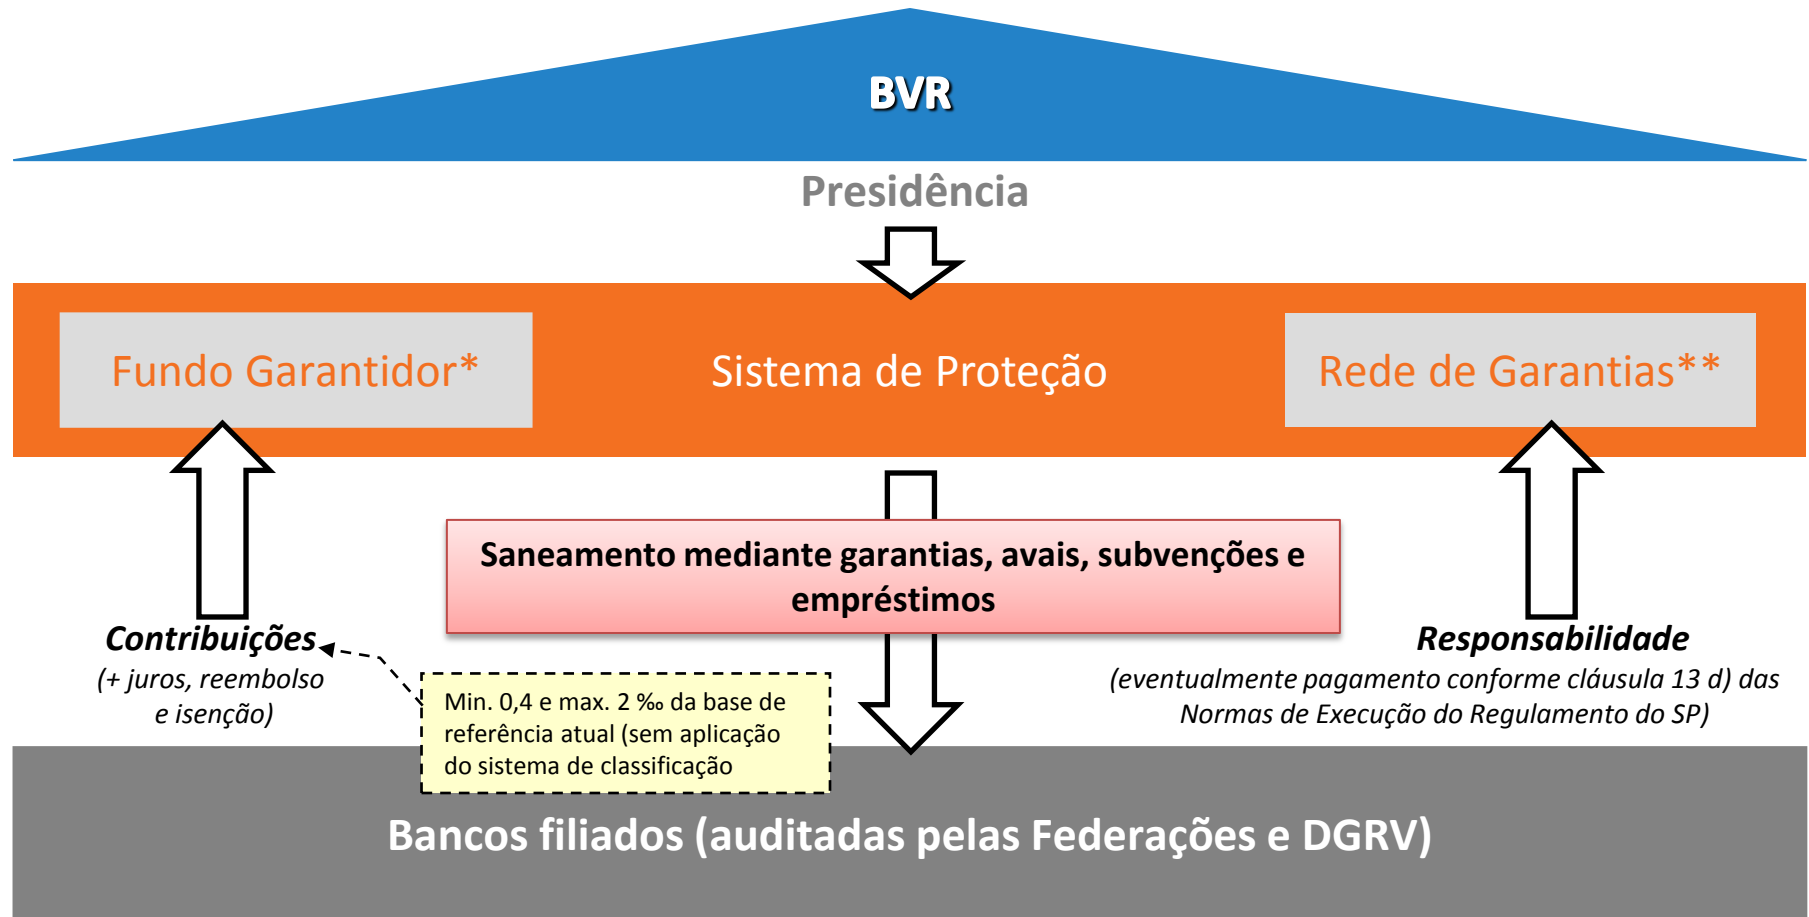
BVR

Presidência

Fundo Garantidor*

Sistema de Proteção

Rede de Garantias**

Saneamento mediante garantias, avais, subvenções e empréstimos

Contribuições
(+ juros, reembolso e isenção)

Min. 0,4 e max. 2 ‰ da base de referência atual (sem aplicação do sistema de classificação

Responsabilidade
(eventualmente pagamento conforme cláusula 13 d) das Normas de Execução do Regulamento do SP)

Bancos filiados (auditadas pelas Federações e DGRV)